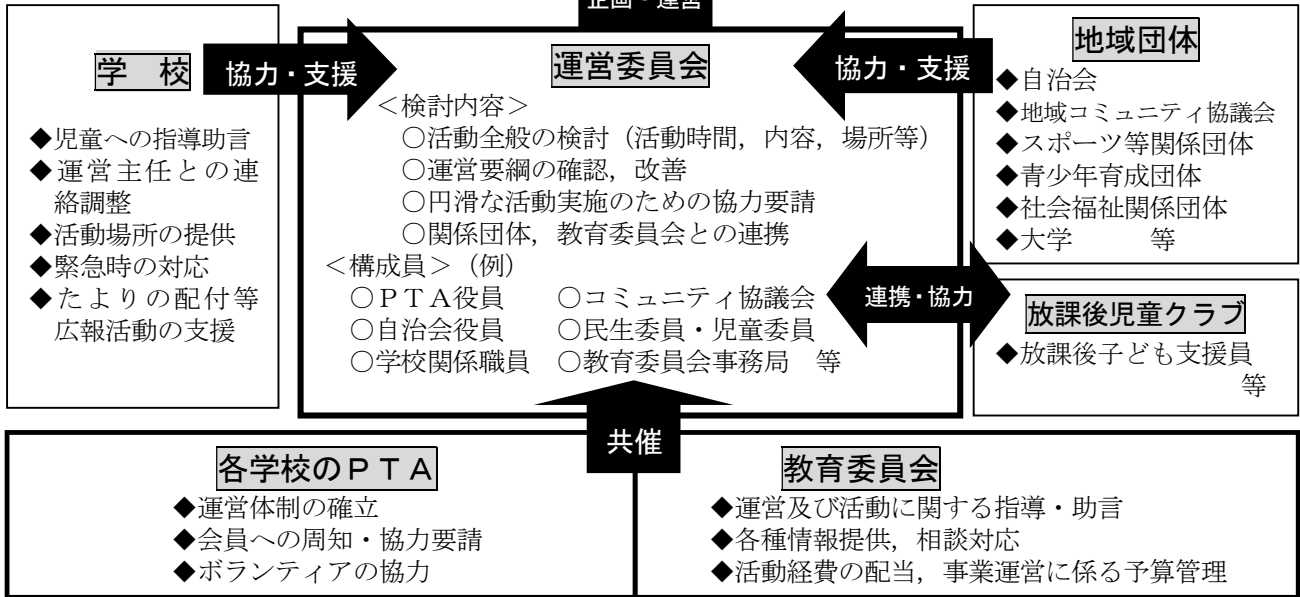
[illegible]

学　校

協力・支援

◆児童への指導助言
◆運営主任との連絡調整
◆活動場所の提供
◆緊急時の対応
◆たよりの配付等広報活動の支援

運営委員会

＜検討内容＞
○活動全般の検討（活動時間，内容，場所等）
○運営要綱の確認，改善
○円滑な活動実施のための協力要請
○関係団体，教育委員会との連携
＜構成員＞（例）
○ＰＴＡ役員　○コミュニティ協議会
○自治会役員　○民生委員・児童委員
○学校関係職員　○教育委員会事務局　等

協力・支援

地域団体

◆自治会
◆地域コミュニティ協議会
◆スポーツ等関係団体
◆青少年育成団体
◆社会福祉関係団体
◆大学　等

連携・協力

放課後児童クラブ

◆放課後子ども支援員　等

共催

各学校のＰＴＡ

◆運営体制の確立
◆会員への周知・協力要請
◆ボランティアの協力

教育委員会

◆運営及び活動に関する指導・助言
◆各種情報提供，相談対応
◆活動経費の配当，事業運営に係る予算管理